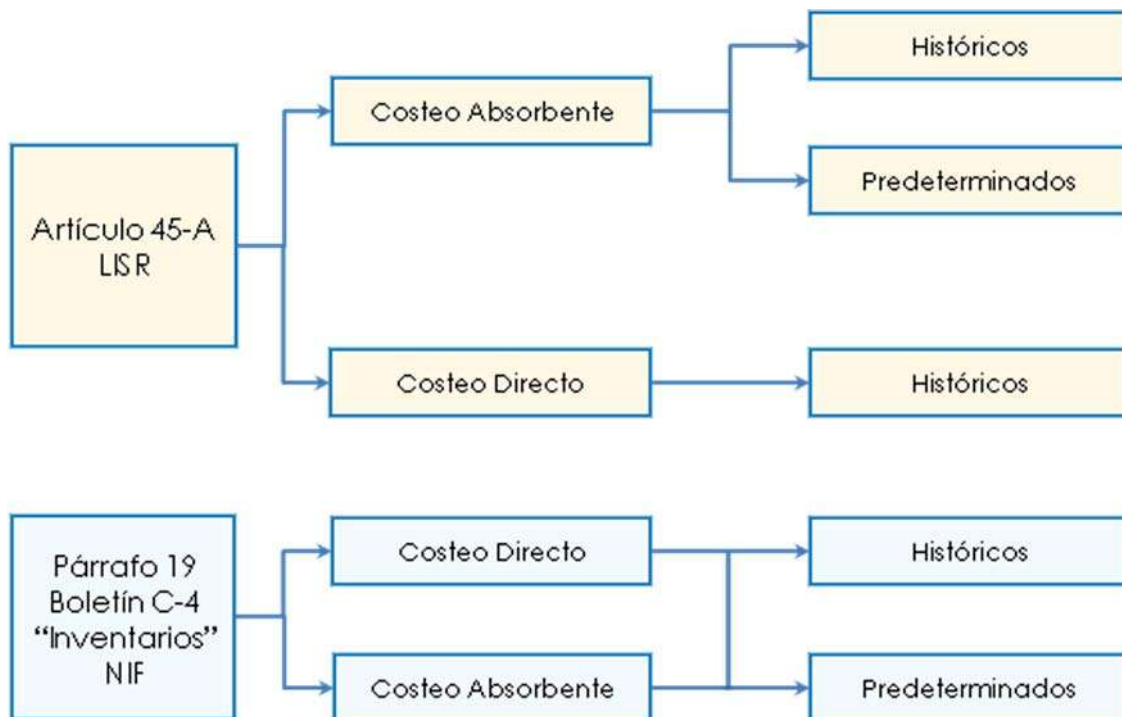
Artículo 45-A LISR

Costeo Absorbente

Históricos

Predeterminados

Costeo Directo

Históricos

Párrafo 19 Boletín C-4 “Inventarios” NIF

Costeo Directo

Costeo Absorbente

Históricos

Predeterminados